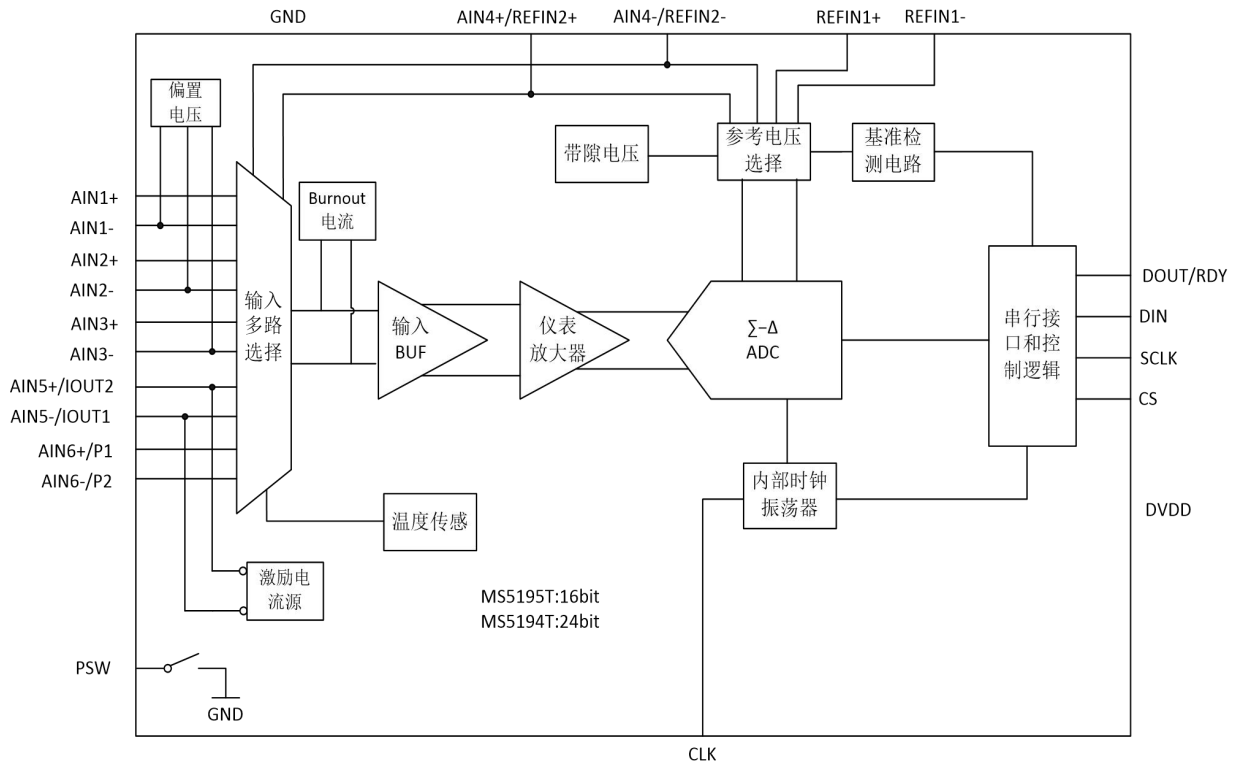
GND
AIN4+/REFIN2+
AIN4-/REFIN2-
REFIN1+
REFIN1-

偏置电压

带隙电压
参考电压选择
基准检测电路

AIN1+
AIN1-
AIN2+
AIN2-
AIN3+
AIN3-
AIN5+/IOUT2
AIN5-/IOUT1
AIN6+/P1
AIN6-/P2

Burnout 电流

输入多路选择

输入 BUF

仪表放大器

∑-Δ ADC

串行接口和控制逻辑

DOUT/RDY
DIN
SCLK
CS

内部时钟振荡器

DVDD

温度传感

激励电流源

MS5195T:16bit
MS5194T:24bit

PSW
GND

CLK